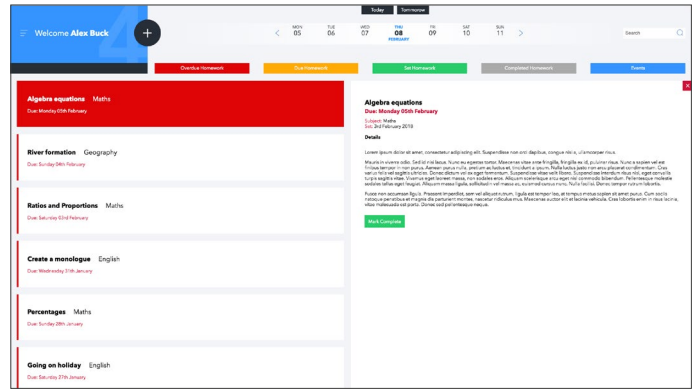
Welcome Alex Buck

Today Tomorrow

MON 05 TUE 06 WED 07 THU 08 FEBRUARY FRI 09 SAT 10 SUN 11

Search

Overdue Homework Due Homework Set Homework Completed Homework Events

Algebra equations Maths
Due: Monday 05th February

River formation Geography
Due: Sunday 04th February

Ratios and Proportions Maths
Due: Saturday 03rd February

Create a monologue English
Due: Wednesday 31th January

Percentages Maths
Due: Sunday 28th January

Going on holiday English
Due: Saturday 27th January

Algebra equations
Due: Monday 05th February
Subject: Maths
Set: 3rd February 2018

Details

Lorem ipsum dolor sit amet, consectetur adipiscing elit. Suspendisse non orci dapibus, congue nisi a, ullamcorper nisi.

Mauris in viverra odio. Sed id nisi lacus. Nunc eu egestas tortor. Maecenas vitae ante fringilla, fringilla ex id, pulvinar risus. Nunc a sapien vel est finibus tempor in non purus. Aenean purus nulla, pretium ac luctus et, tincidunt a ipsum. Nulla luctus justo non arcu placerat condimentum. Cras sed ex felis sed sagittis ultricies. Donec dictum vel ex eget fermentum. Suspendisse vitae velit libero. Suspendisse interdum risus nisl, eget ipsum in turpis sagittis vitae. Vivamus eget laoreet massa, non sodales eros. Aliquam scelerisque arcu eget nisl commodo bibendum. Pellentesque molestie sodales tellus eget feugiat. Aliquam massa ligula, sollicitudin vel massa eu, euismod cursus nunc. Nulla facilisi. Donec tempor rutrum lobortis.

Fusce non accumsan ligula. Praesent imperdiet, sem vel aliquet rutrum, ligula est tempor leo, at tempus metus sapien sit amet purus. Cum sociis natoque penatibus et magnis dis parturient montes, nascetur ridiculus mus. Maecenas auctor elit et lacinia vehicula. Cras lobortis enim in risus lacinia, vitae malesuada est porta. Donec sed pellentesque neque.

Mark Complete